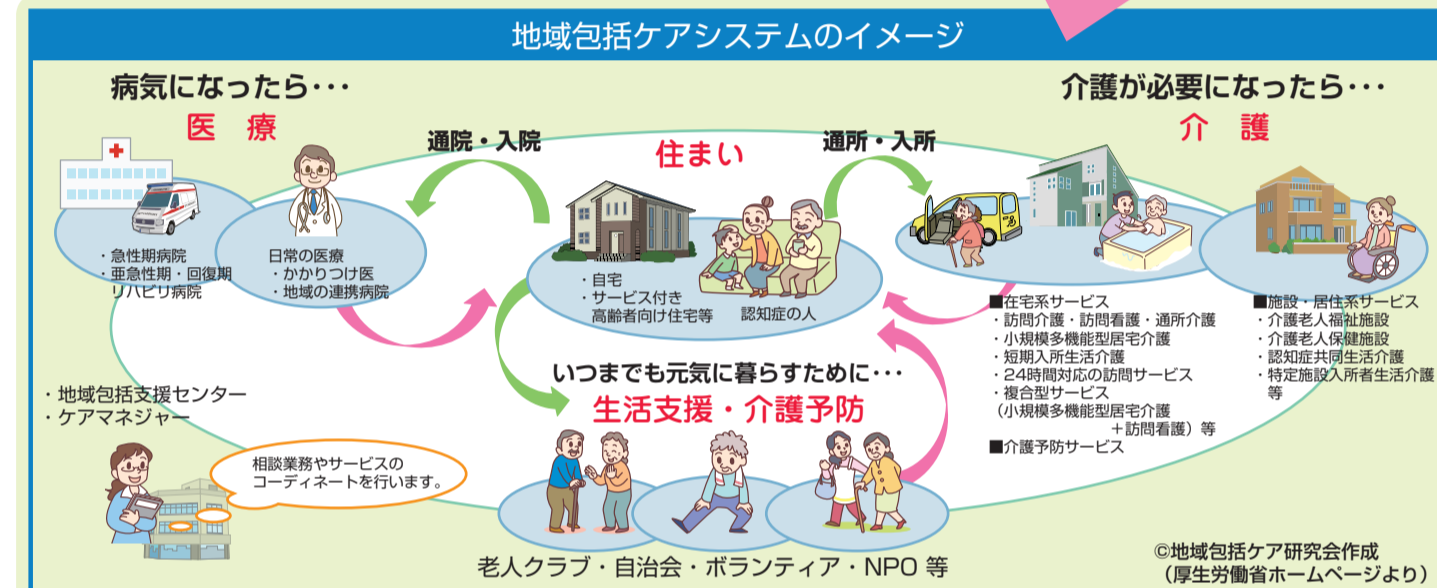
地域包括ケアシステムのイメージ

病気になったら･･･
医　療

・急性期病院
・亜急性期・回復期
リハビリ病院

日常の医療
・かかりつけ医
・地域の連携病院

通院・入院

住まい

・自宅
・サービス付き
高齢者向け住宅等

認知症の人

通所・入所

介護が必要になったら･･･
介　護

■在宅系サービス
・訪問介護・訪問看護・通所介護
・小規模多機能型居宅介護
・短期入所生活介護
・24時間対応の訪問サービス
・複合型サービス
（小規模多機能型居宅介護
＋訪問看護）等
■介護予防サービス

■施設・居住系サービス
・介護老人福祉施設
・介護老人保健施設
・認知症共同生活介護
・特定施設入所者生活介護
等

・地域包括支援センター
・ケアマネジャー

相談業務やサービスの
コーディネートを行います。

いつまでも元気に暮らすために･･･
生活支援・介護予防

老人クラブ・自治会・ボランティア・NPO 等

©地域包括ケア研究会作成
（厚生労働省ホームページより）